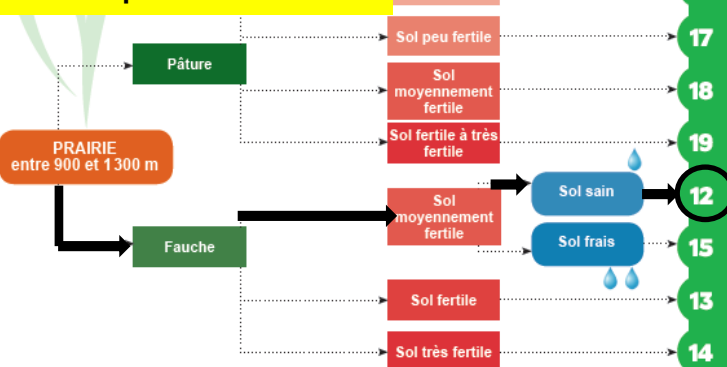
PRAIRIE
entre 900 et 1300 m

Pâture

Fauche

Sol peu fertile

17

Sol moyennement fertile

18

Sol fertile à très fertile

19

Sol moyennement fertile

Sol sain

12

Sol frais

15

Sol fertile

13

Sol très fertile

14